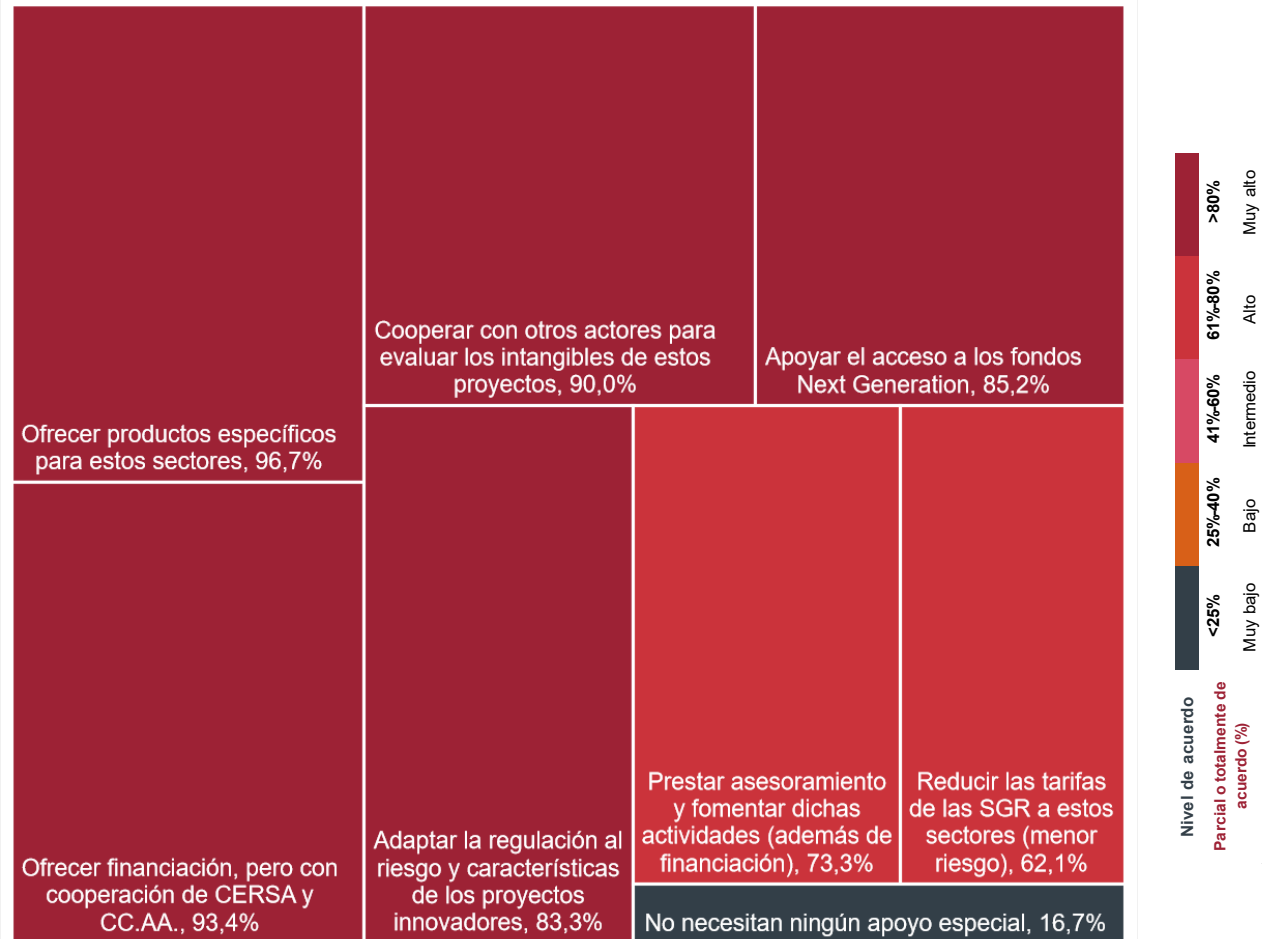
Ofrecer productos específicos para estos sectores, 96,7%

Ofrecer financiación, pero con cooperación de CERSA y CC.AA., 93,4%

Cooperar con otros actores para evaluar los intangibles de estos proyectos, 90,0%

Apoyar el acceso a los fondos Next Generation, 85,2%

Adaptar la regulación al riesgo y características de los proyectos innovadores, 83,3%

Prestar asesoramiento y fomentar dichas actividades (además de financiación), 73,3%

Reducir las tarifas de las SGR a estos sectores (menor riesgo), 62,1%

No necesitan ningún apoyo especial, 16,7%

>80% Muy alto
61%-80% Alto
41%-60% Intermedio
25%-40% Bajo
<25% Muy bajo

Nivel de acuerdo
Parcial o totalmente de acuerdo (%)